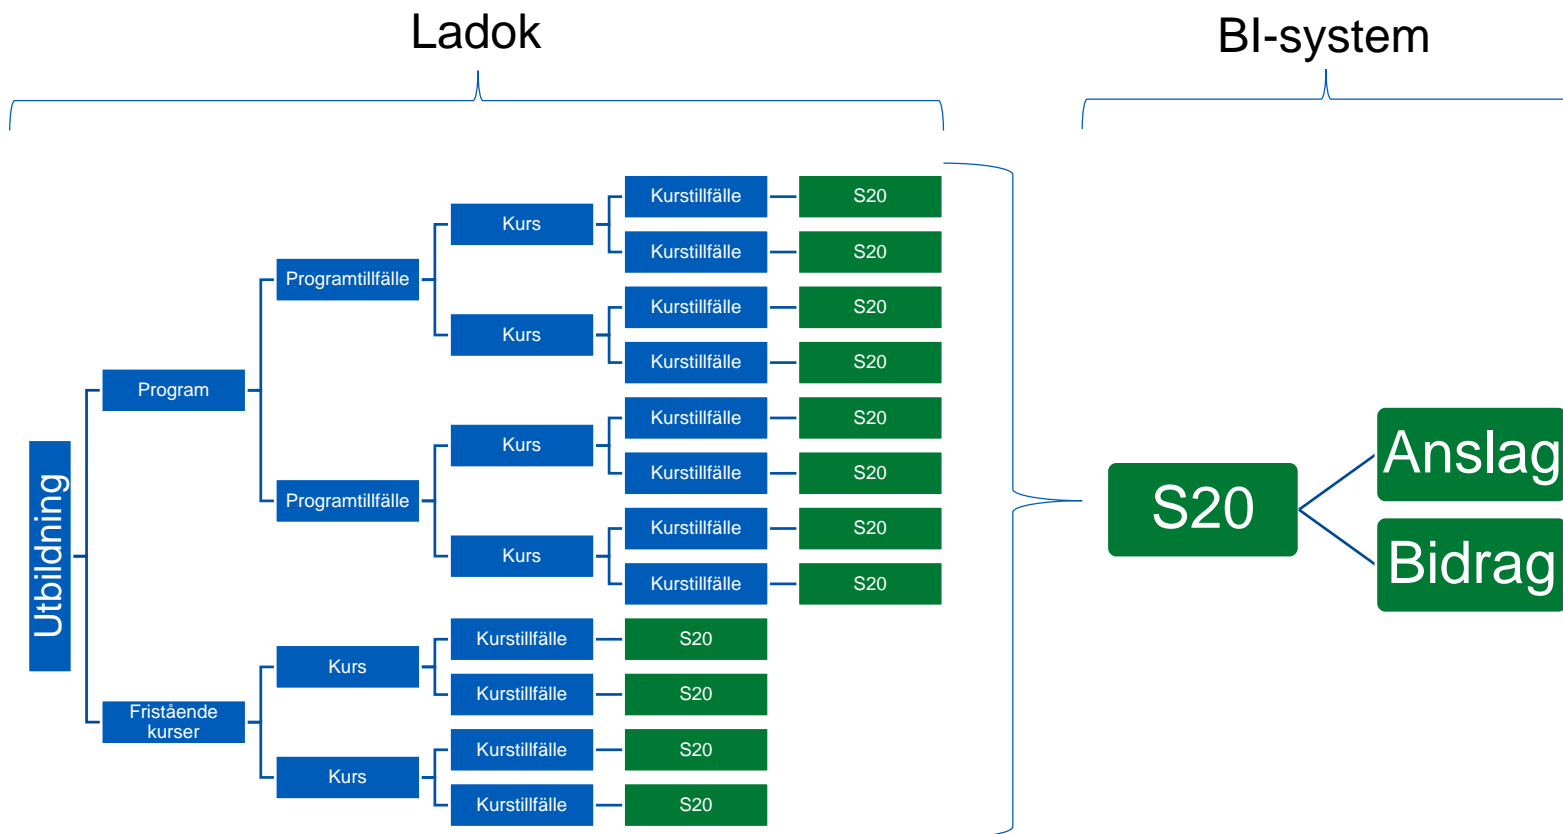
Ladok

BI-system

Utbildning

Program

Programtillfälle

Kurs

Kurstillfälle S20

Kurstillfälle S20

Kurs

Kurstillfälle S20

Kurstillfälle S20

Programtillfälle

Kurs

Kurstillfälle S20

Kurstillfälle S20

Kurs

Kurstillfälle S20

Kurstillfälle S20

Fristående kurser

Kurs

Kurstillfälle S20

Kurstillfälle S20

Kurs

Kurstillfälle S20

Kurstillfälle S20

S20

Anslag

Bidrag